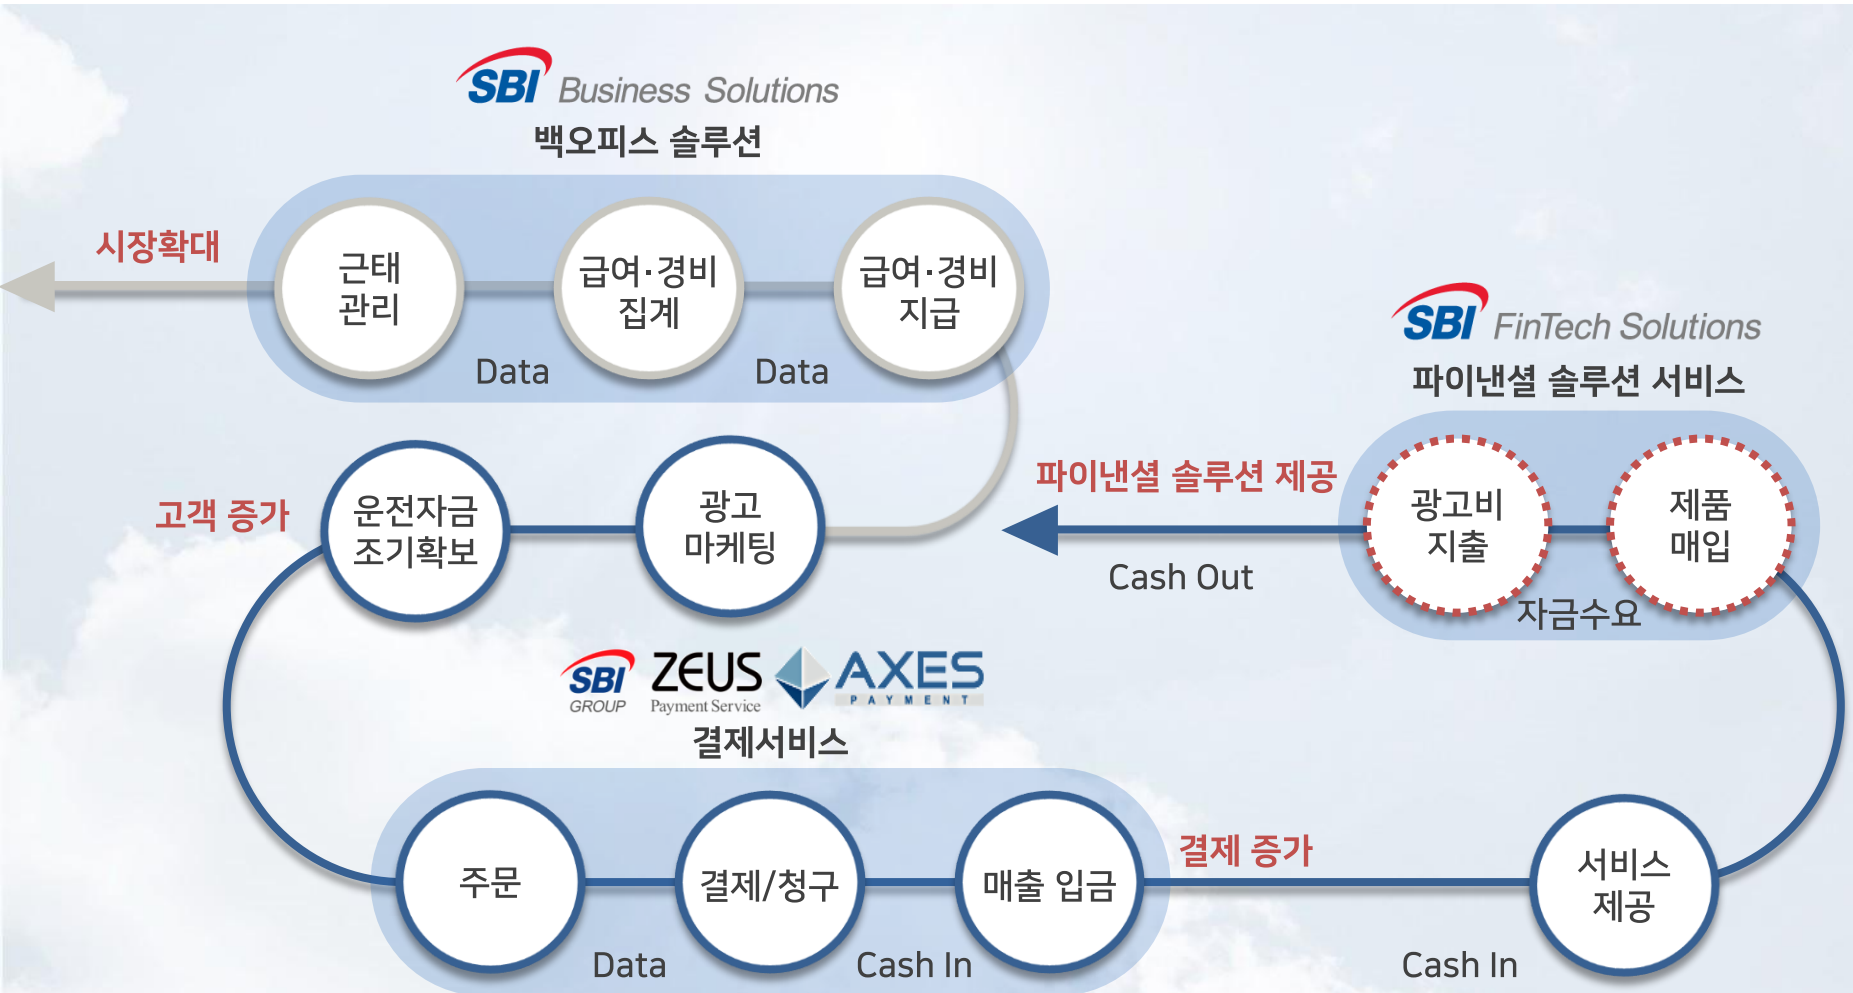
SBI Business Solutions
백오피스 솔루션

시장확대

근태 관리

급여·경비 집계

급여·경비 지급

Data

Data

SBI FinTech Solutions
파이낸셜 솔루션 서비스

파이낸셜 솔루션 제공

고객 증가

운전자금 조기확보

광고 마케팅

Cash Out

광고비 지출

제품 매입

자금수요

SBI GROUP ZEUS Payment Service AXES PAYMENT
결제서비스

주문

결제/청구

매출 입금

결제 증가

서비스 제공

Data

Cash In

Cash In